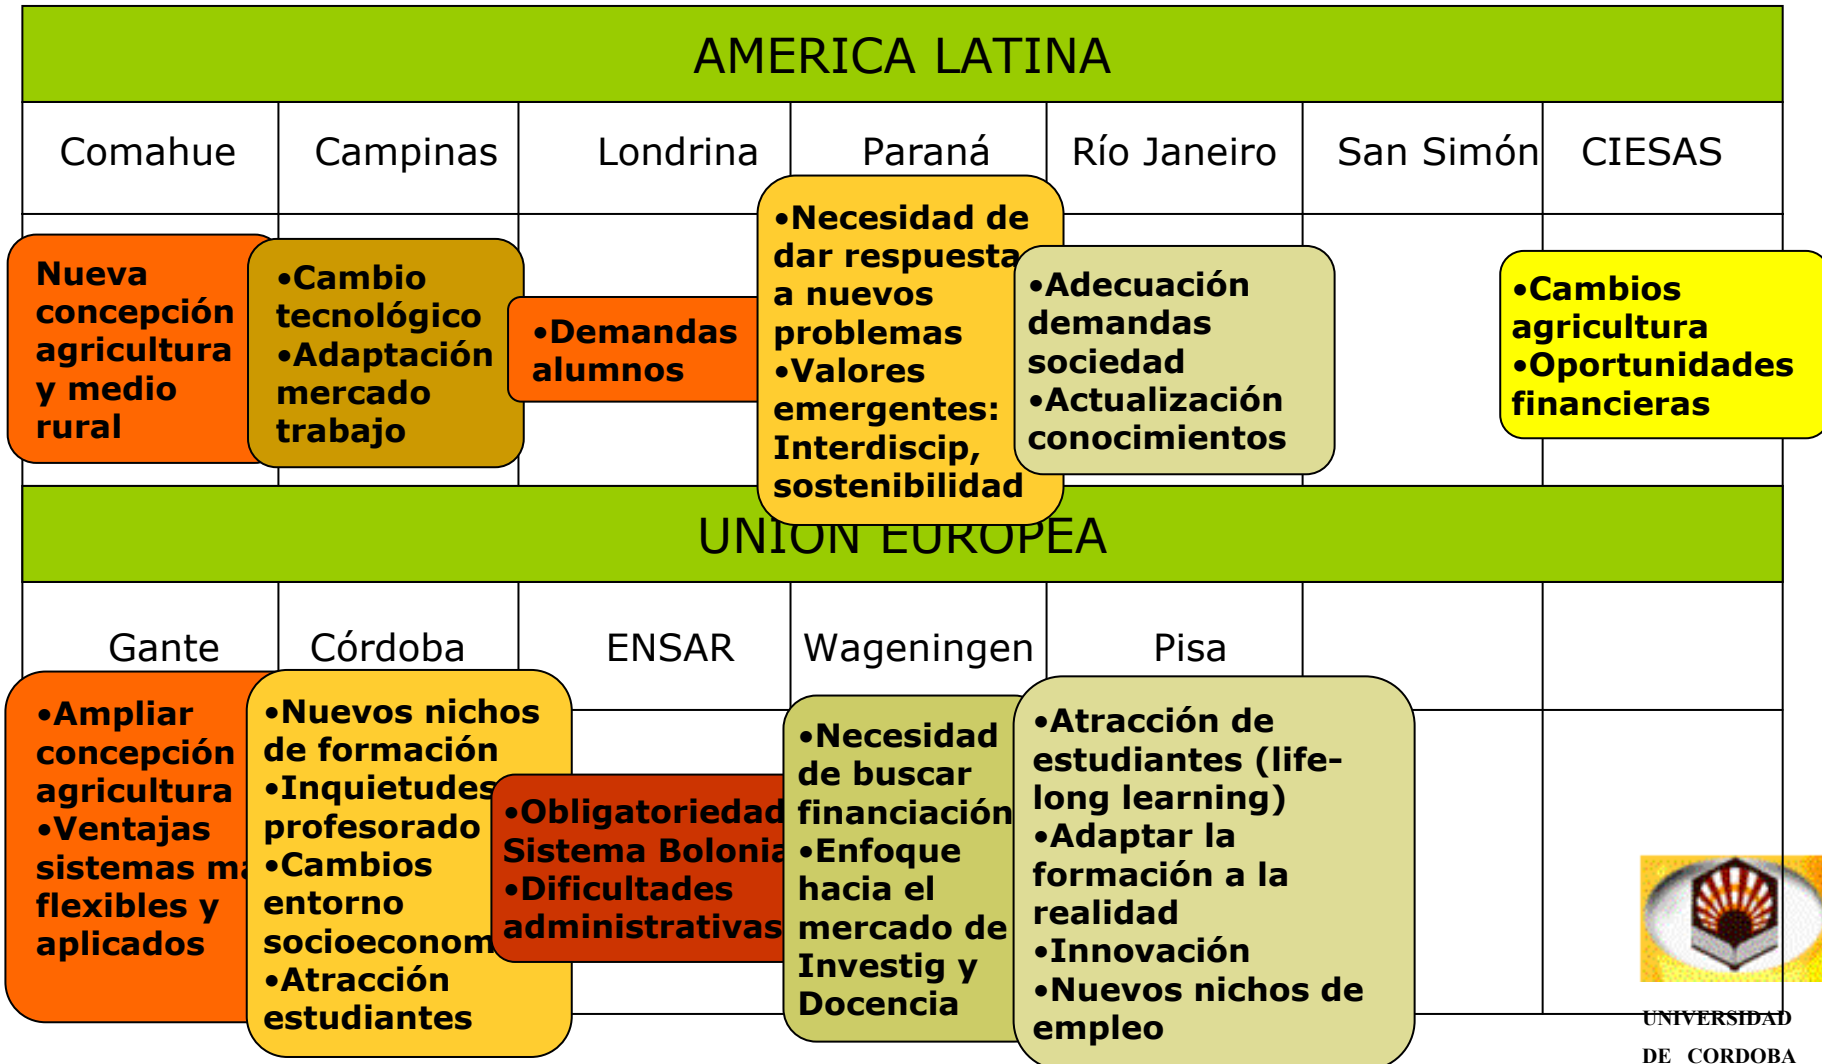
AMERICA LATINA

| Comahue | Campinas | Londrina | Paraná | Río Janeiro | San Simón | CIESAS |
|---|---|---|---|---|---|---|

Nueva concepción agricultura y medio rural

•Cambio tecnológico •Adaptación mercado trabajo

•Demandas alumnos

•Necesidad de dar respuesta a nuevos problemas •Valores emergentes: Interdiscip, sostenibilidad

•Adecuación demandas sociedad •Actualización conocimientos

•Cambios agricultura •Oportunidades financieras

UNION EUROPEA

| Gante | Córdoba | ENSAR | Wageningen | Pisa | | |
|---|---|---|---|---|---|---|

•Ampliar concepción agricultura •Ventajas sistemas ma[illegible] flexibles y aplicados

•Nuevos nichos de formación •Inquietudes profesorado •Cambios entorno socioeconom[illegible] •Atracción estudiantes

•Obligatoriedad Sistema Bolonia •Dificultades administrativas

•Necesidad de buscar financiación •Enfoque hacia el mercado de Investig y Docencia

•Atracción de estudiantes (life-long learning) •Adaptar la formación a la realidad •Innovación •Nuevos nichos de empleo

UNIVERSIDAD DE CORDOBA